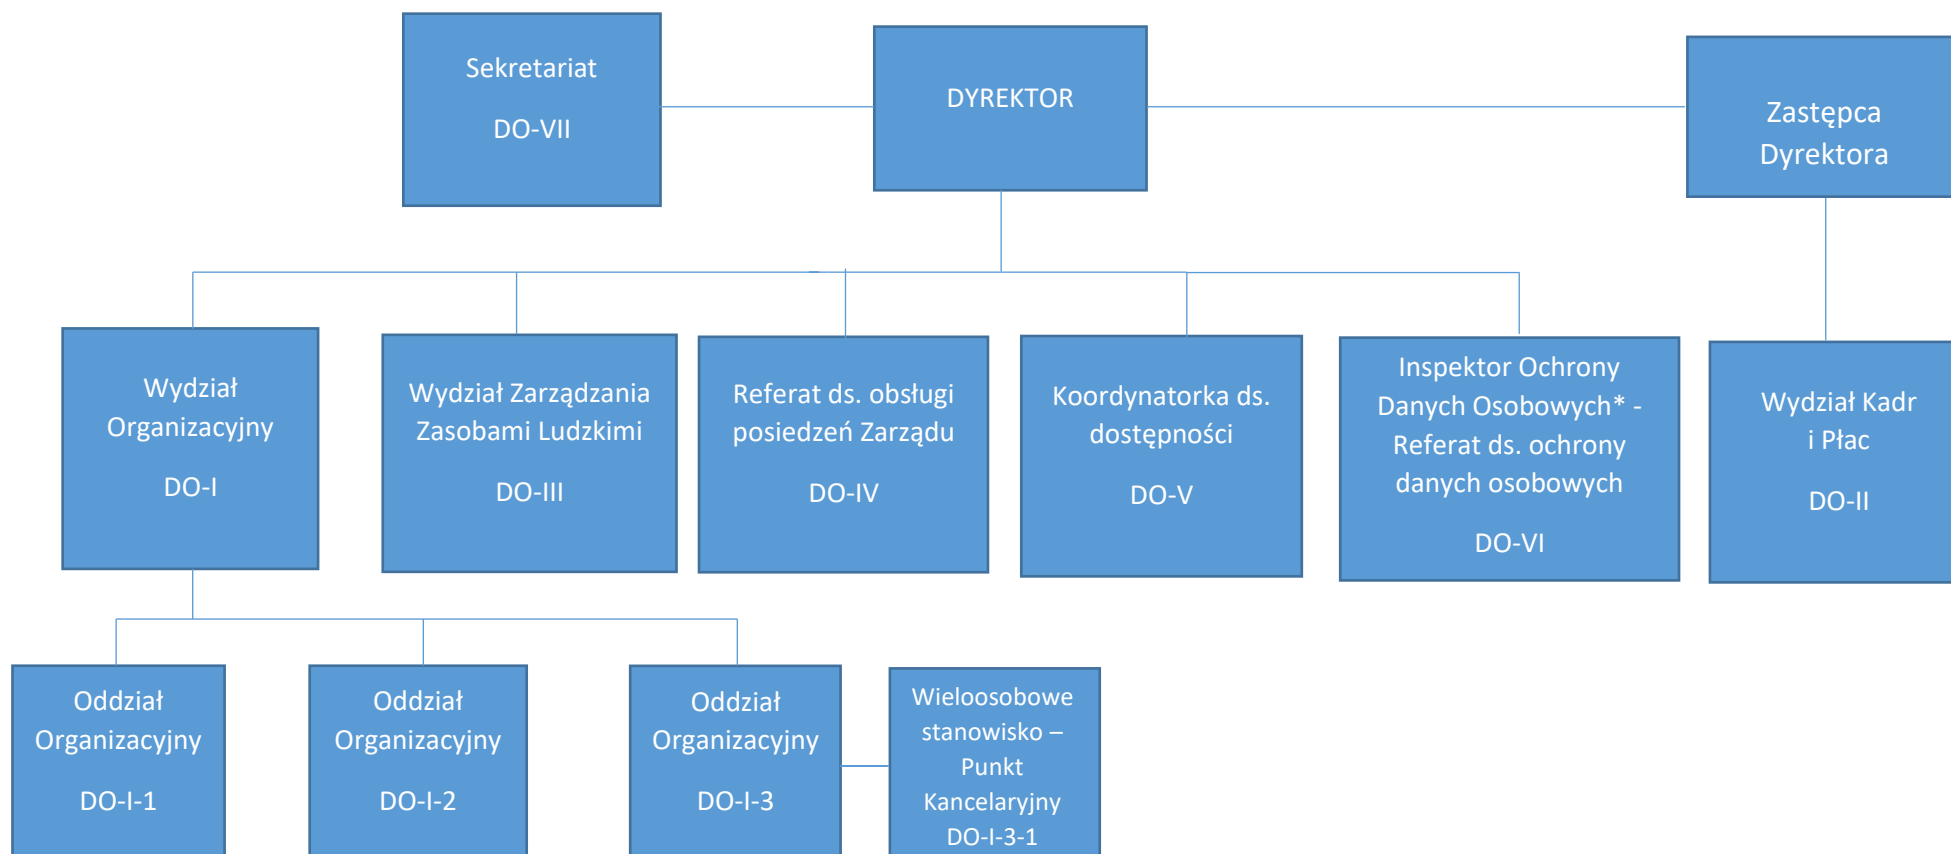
Sekretariat

DO-VII

DYREKTOR

Zastępca Dyrektora

Wydział Organizacyjny

DO-I

Wydział Zarządzania Zasobami Ludzkimi

DO-III

Referat ds. obsługi posiedzeń Zarządu

DO-IV

Koordynatorka ds. dostępności

DO-V

Inspektor Ochrony Danych Osobowych* - Referat ds. ochrony danych osobowych

DO-VI

Wydział Kadr i Płac

DO-II

Oddział Organizacyjny

DO-I-1

Oddział Organizacyjny

DO-I-2

Oddział Organizacyjny

DO-I-3

Wieloosobowe stanowisko – Punkt Kancelaryjny DO-I-3-1